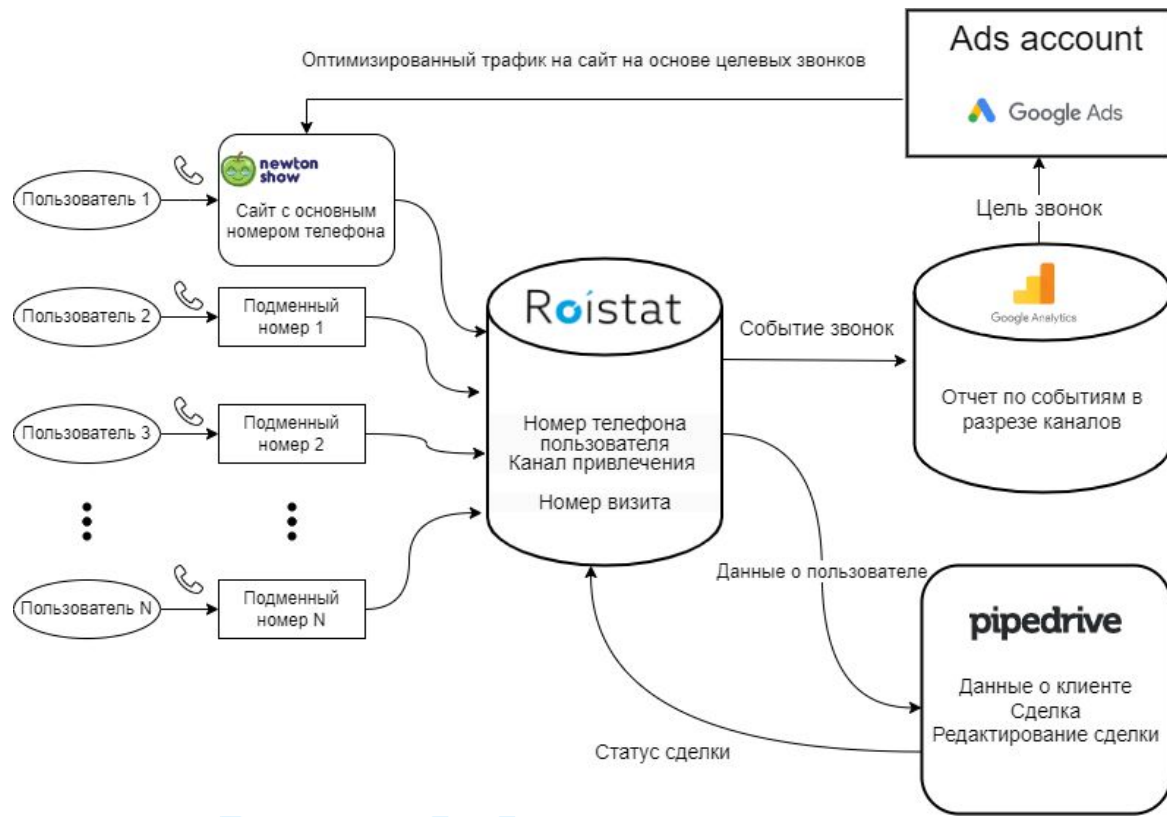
Ads account

Google Ads

Оптимизированный трафик на сайт на основе целевых звонков

newton show

Сайт с основным номером телефона

Пользователь 1

Пользователь 2

Подменный номер 1

Пользователь 3

Подменный номер 2

Пользователь N

Подменный номер N

Roistat

Номер телефона пользователя
Канал привлечения

Номер визита

Событие звонок

Цель звонок

Google Analytics

Отчет по событиям в разрезе каналов

Данные о пользователе

pipedrive

Данные о клиенте
Сделка
Редактирование сделки

Статус сделки